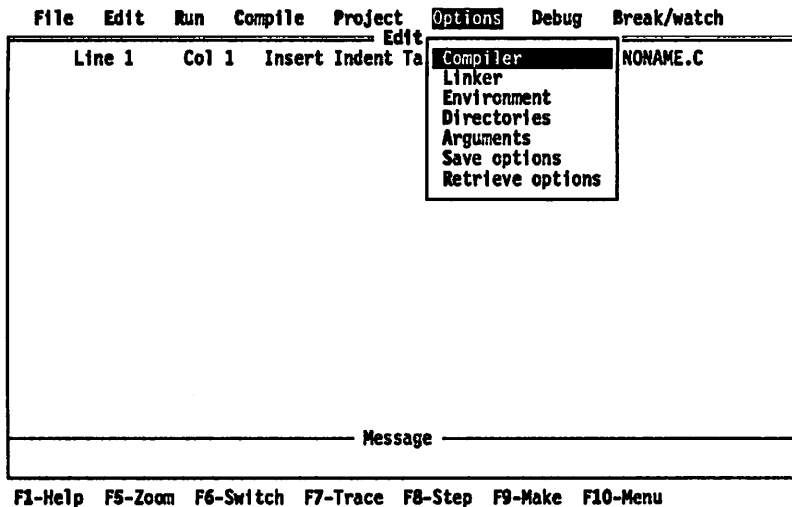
File Edit Run Compile Project Options Debug Break/watch

Edit

Line 1 Col 1 Insert Indent Ta

Compiler
Linker
Environment
Directories
Arguments
Save options
Retrieve options

NONAME.C

Message

F1-Help F5-Zoom F6-Switch F7-Trace F8-Step F9-Make F10-Menu